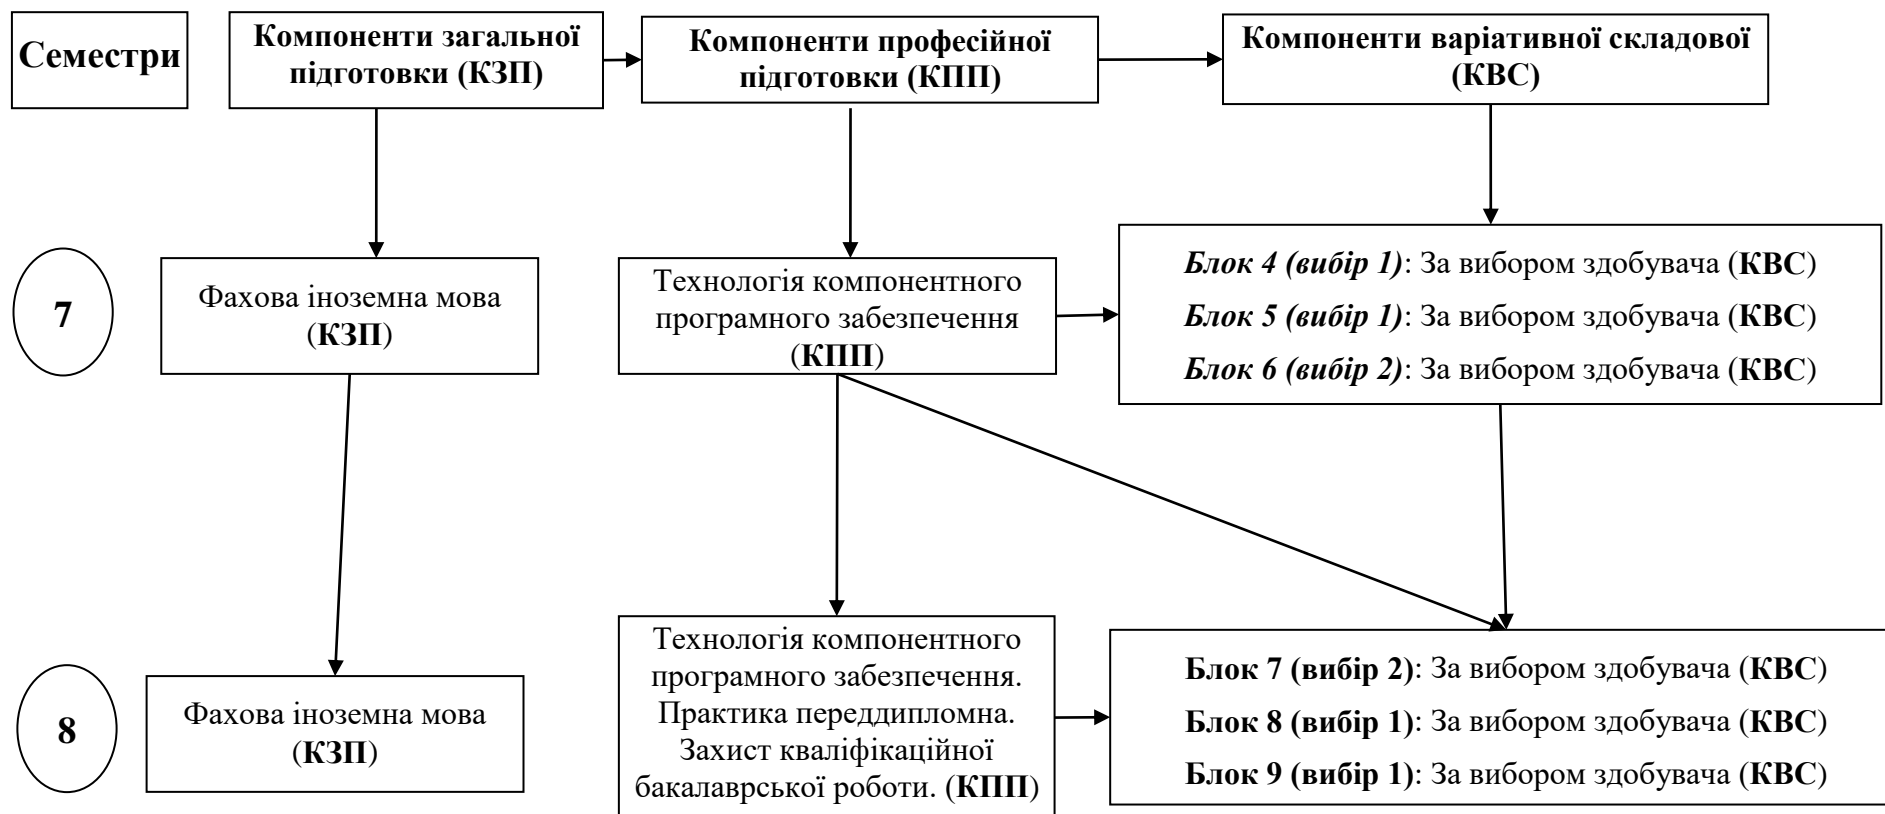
Семестри

Компоненти загальної підготовки (КЗП)

Компоненти професійної підготовки (КПП)

Компоненти варіативної складової (КВС)

7

Фахова іноземна мова (КЗП)

Технологія компонентного програмного забезпечення (КПП)

Блок 4 (вибір 1): За вибором здобувача (КВС)
Блок 5 (вибір 1): За вибором здобувача (КВС)
Блок 6 (вибір 2): За вибором здобувача (КВС)

8

Фахова іноземна мова (КЗП)

Технологія компонентного програмного забезпечення. Практика переддипломна. Захист кваліфікаційної бакалаврської роботи. (КПП)

Блок 7 (вибір 2): За вибором здобувача (КВС)
Блок 8 (вибір 1): За вибором здобувача (КВС)
Блок 9 (вибір 1): За вибором здобувача (КВС)